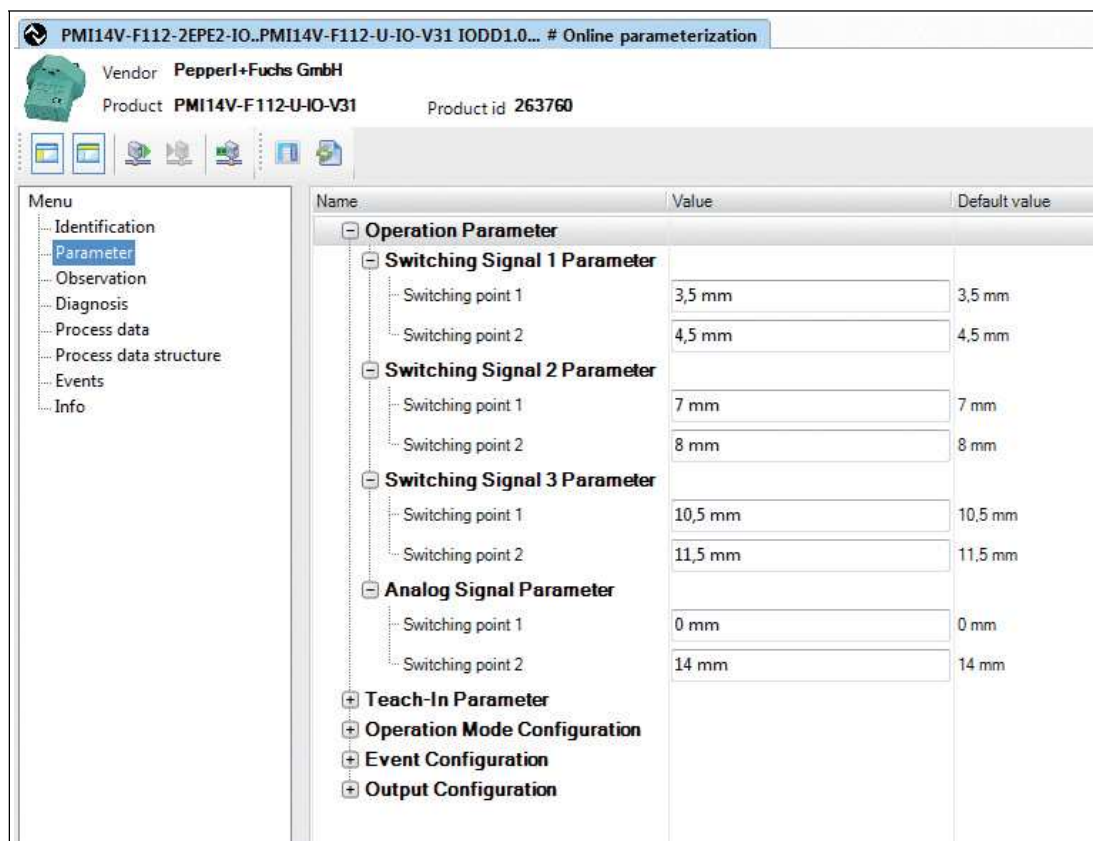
PMI14V-F112-2EPE2-IO..PMI14V-F112-U-IO-V31 IODD1.0... # Online parameterization

Vendor Pepperl+Fuchs GmbH

Product PMI14V-F112-U-IO-V31

Product id 263760

Menu
Identification
Parameter
Observation
Diagnosis
Process data
Process data structure
Events
Info

| Name | Value | Default value |
|---|---|---|
| Operation Parameter | | |
| Switching Signal 1 Parameter | | |
| Switching point 1 | 3,5 mm | 3,5 mm |
| Switching point 2 | 4,5 mm | 4,5 mm |
| Switching Signal 2 Parameter | | |
| Switching point 1 | 7 mm | 7 mm |
| Switching point 2 | 8 mm | 8 mm |
| Switching Signal 3 Parameter | | |
| Switching point 1 | 10,5 mm | 10,5 mm |
| Switching point 2 | 11,5 mm | 11,5 mm |
| Analog Signal Parameter | | |
| Switching point 1 | 0 mm | 0 mm |
| Switching point 2 | 14 mm | 14 mm |
| Teach-In Parameter | | |
| Operation Mode Configuration | | |
| Event Configuration | | |
| Output Configuration | | |